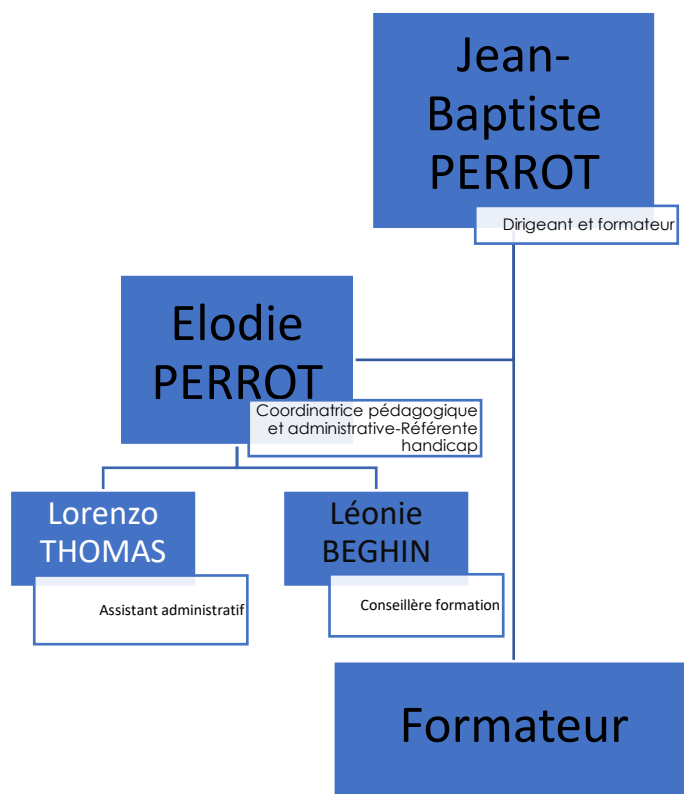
Jean-Baptiste PERROT

Dirigeant et formateur

Elodie PERROT

Coordinatrice pédagogique et administrative-Référente handicap

Lorenzo THOMAS

Assistant administratif

Léonie BEGHIN

Conseillère formation

Formateur